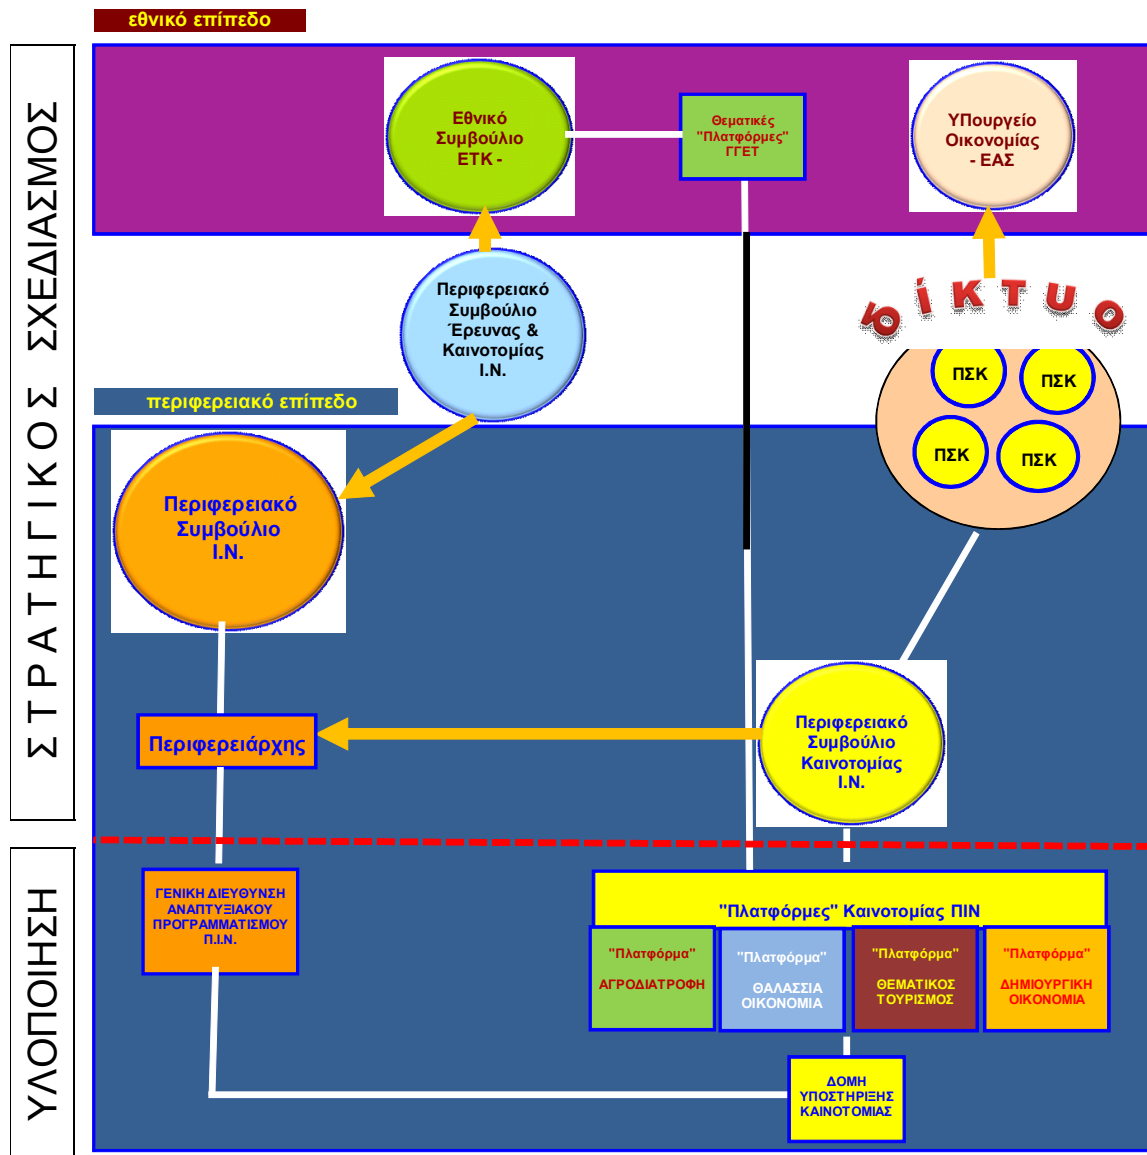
εθνικό επίπεδο

ΣΤΡΑΤΗΓΙΚΟΣ ΣΧΕΔΙΑΣΜΟΣ

Εθνικό Συμβούλιο ΕΤΚ -

Θεματικές "Πλατφόρμες" ΓΓΕΤ

ΥΠουργείο Οικονομίας - ΕΑΣ

Περιφερειακό Συμβούλιο Έρευνας & Καινοτομίας Ι.Ν.

δίκτυο

ΠΣΚ

ΠΣΚ

ΠΣΚ

ΠΣΚ

περιφερειακό επίπεδο

Περιφερειακό Συμβούλιο Ι.Ν.

Περιφερειάρχης

Περιφερειακό Συμβούλιο Καινοτομίας Ι.Ν.

ΥΛΟΠΟΙΗΣΗ

ΓΕΝΙΚΗ ΔΙΕΥΘΥΝΣΗ ΑΝΑΠΤΥΞΙΑΚΟΥ ΠΡΟΓΡΑΜΜΑΤΙΣΜΟΥ Π.Ι.Ν.

"Πλατφόρμες" Καινοτομίας ΠΙΝ

"Πλατφόρμα" ΑΓΡΟΔΙΑΤΡΟΦΗ

"Πλατφόρμα" ΘΑΛΑΣΣΙΑ ΟΙΚΟΝΟΜΙΑ

"Πλατφόρμα" ΘΕΜΑΤΙΚΟΣ ΤΟΥΡΙΣΜΟΣ

"Πλατφόρμα" ΔΗΜΙΟΥΡΓΙΚΗ ΟΙΚΟΝΟΜΙΑ

ΔΟΜΗ ΥΠΟΣΤΗΡΙΞΗΣ ΚΑΙΝΟΤΟΜΙΑΣ